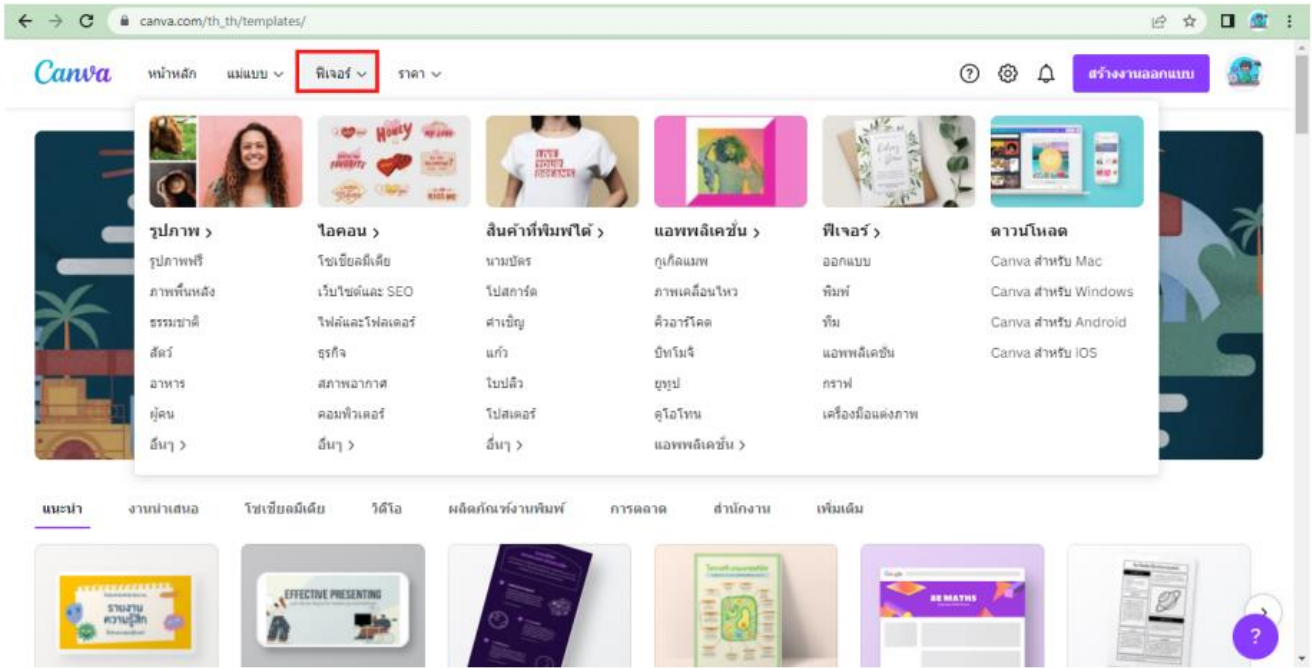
canva.com/th_th/templates/

Canva หน้าหลัก แม่แบบ ฟีเจอร์ ราคา

สร้างงานออกแบบ

รูปภาพ >
รูปภาพฟรี
ภาพพื้นหลัง
ธรรมชาติ
สัตว์
อาหาร
ผู้คน
อื่นๆ >

ไอคอน >
โซเชียลมีเดีย
เว็บไซต์และ SEO
ไฟล์และโฟลเดอร์
ธุรกิจ
สภาพอากาศ
คอมพิวเตอร์
อื่นๆ >

สินค้าที่พิมพ์ได้ >
นามบัตร
โปสการ์ด
คำเชิญ
แก้ว
ใบปลิว
โปสเตอร์
อื่นๆ >

แอพพลิเคชั่น >
กูเกิ้ลแมพ
ภาพเคลื่อนไหว
คิวอาร์โค้ด
บิทโมจิ
ยูทูป
ดูโอโทน
แอพพลิเคชั่น >

ฟีเจอร์ >
ออกแบบ
พิมพ์
ทีม
แอพพลิเคชั่น
กราฟ
เครื่องมือแต่งภาพ

ดาวน์โหลด
Canva สำหรับ Mac
Canva สำหรับ Windows
Canva สำหรับ Android
Canva สำหรับ iOS

แนะนำ งานนำเสนอ โซเชียลมีเดีย วิดีโอ ผลิตภัณฑ์งานพิมพ์ การตลาด สำนักงาน เพิ่มเติม

รายงานความรู้สึก
EFFECTIVE PRESENTING
BE MATHS
?